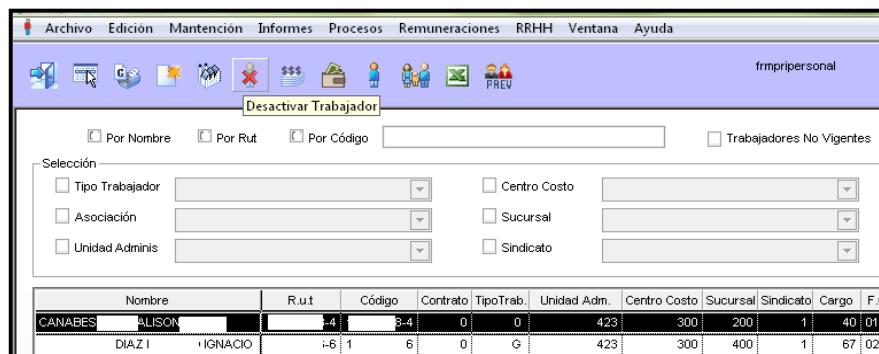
Archivo Edición Mantención Informes Procesos Remuneraciones RRHH Ventana Ayuda

$$$ PREV

frmpripersonal

Desactivar Trabajador

Por Nombre Por Rut Por Código Trabajadores No Vigentes

Selección

Tipo Trabajador

Centro Costo

Asociación

Sucursal

Unidad Adminis

Sindicato

| Nombre | R.u.t | Código | Contrato | TipoTrab. | Unidad Adm. | Centro Costo | Sucursal | Sindicato | Cargo | F. |
|---|---|---|---|---|---|---|---|---|---|---|
| CANABES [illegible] ALISON | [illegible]-4 | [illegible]3-4 | 0 | 0 | 423 | 300 | 200 | 1 | 40 | 01 |
| DIAZ I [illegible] IGNACIO | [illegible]-6 | 1 6 | 0 | G | 423 | 300 | 400 | 1 | 67 | 02 |